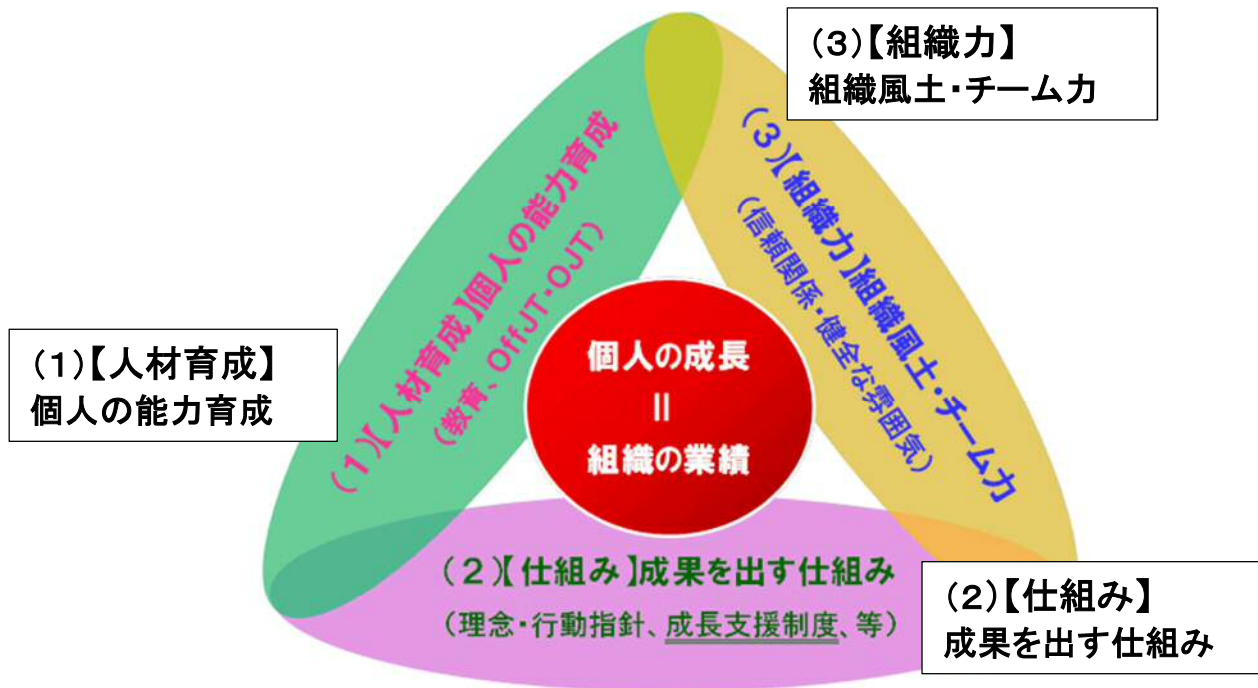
(3)【組織力】
組織風土・チーム力

(1)【人材育成】
個人の能力育成

(1)【人材育成】個人の能力育成
(教育、OffJT・OJT)

(3)【組織力】組織風土・チーム力
(信頼関係・健全な雰囲気)

個人の成長
=
組織の業績

(2)【仕組み】成果を出す仕組み
(理念・行動指針、成長支援制度、等)

(2)【仕組み】
成果を出す仕組み